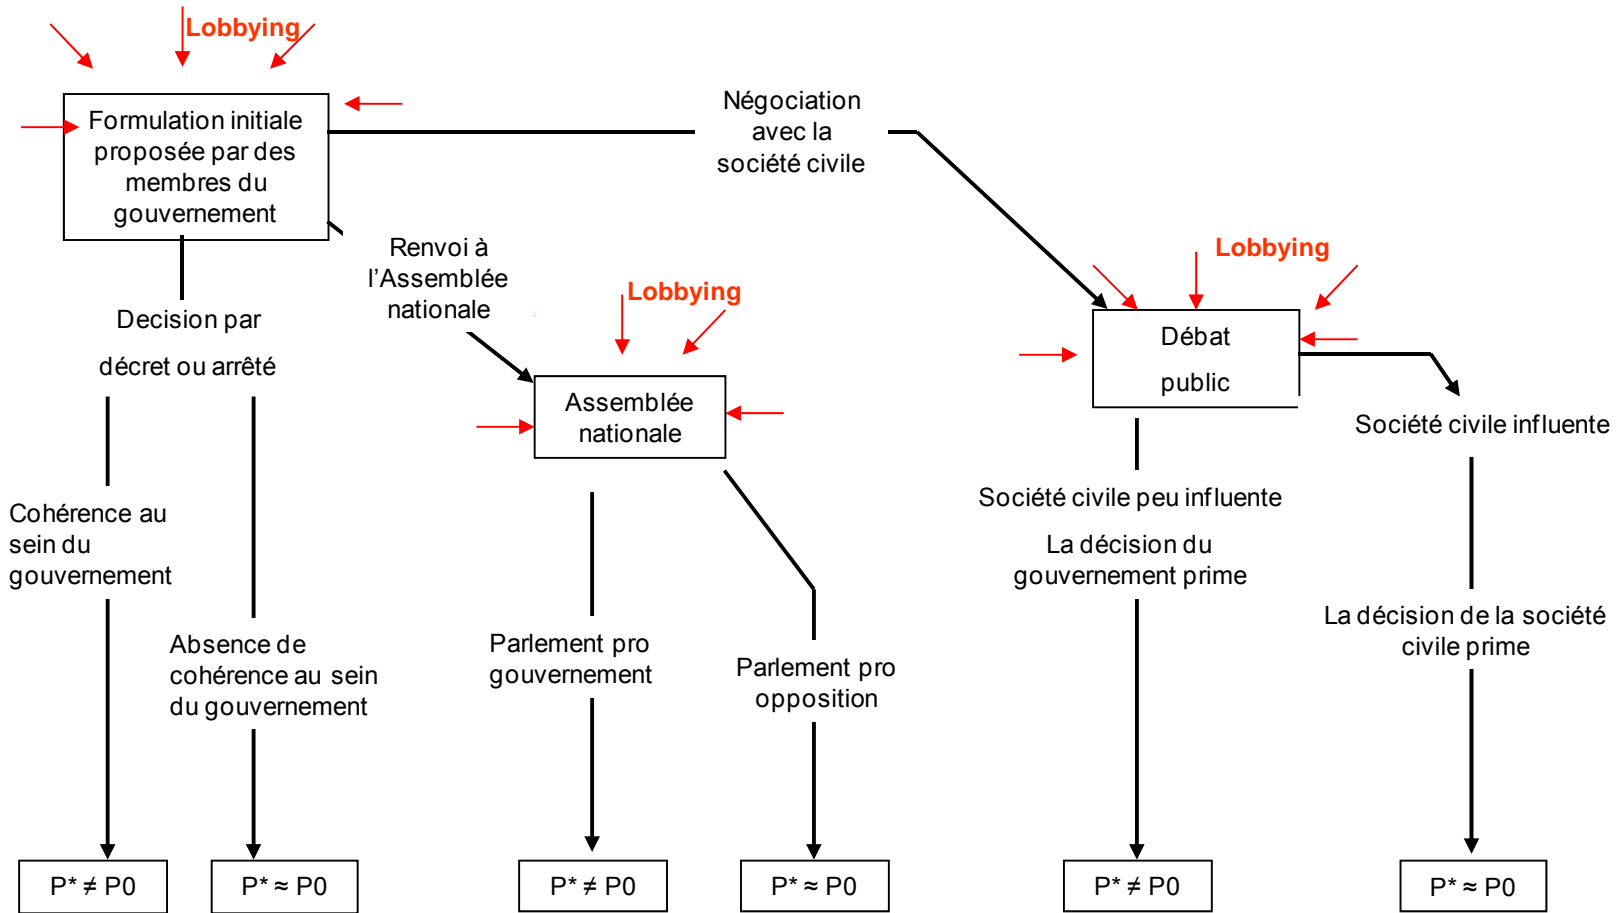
Lobbying

Formulation initiale proposée par des membres du gouvernement

Négociation avec la société civile

Renvoi à l'Assemblée nationale

Decision par

décret ou arrêté

Lobbying

Assemblée nationale

Lobbying

Débat public

Société civile influente

Cohérence au sein du gouvernement

Absence de cohérence au sein du gouvernement

Parlement pro gouvernement

Parlement pro opposition

Société civile peu influente

La décision du gouvernement prime

La décision de la société civile prime

| $P^* \neq P0$ | $P^* \approx P0$ | $P^* \neq P0$ | $P^* \approx P0$ | $P^* \neq P0$ | $P^* \approx P0$ |